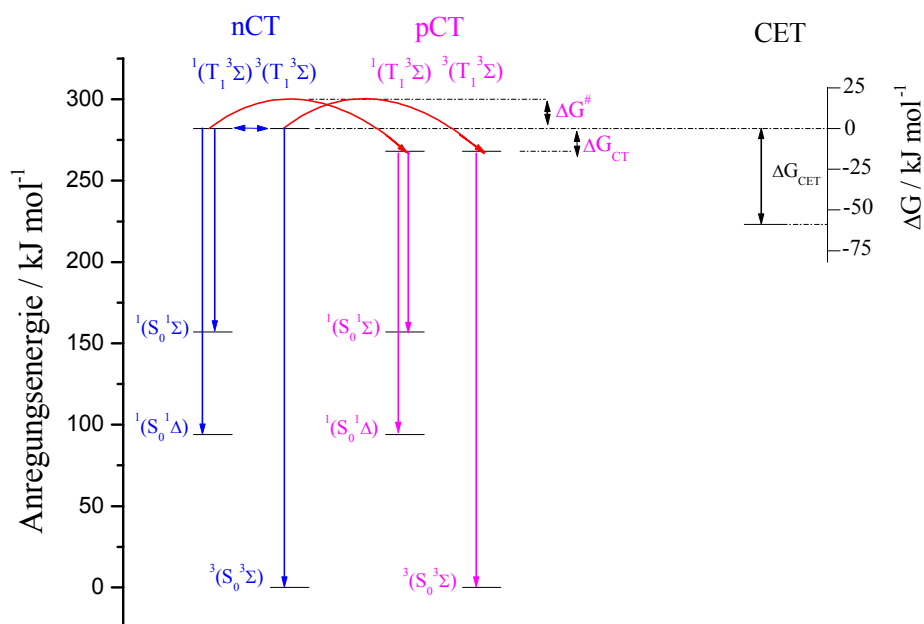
nCT

pCT

CET

${}^{1}(T_1{}^{3}\Sigma)$ ${}^{3}(T_1{}^{3}\Sigma)$

${}^{1}(T_1{}^{3}\Sigma)$ ${}^{3}(T_1{}^{3}\Sigma)$

$\Delta G^{\#}$

$\Delta G_{CT}$

$\Delta G_{CET}$

${}^{1}(S_0{}^{1}\Sigma)$

${}^{1}(S_0{}^{1}\Sigma)$

${}^{1}(S_0{}^{1}\Delta)$

${}^{1}(S_0{}^{1}\Delta)$

${}^{3}(S_0{}^{3}\Sigma)$

${}^{3}(S_0{}^{3}\Sigma)$

Anregungsenergie / kJ mol$^{-1}$

300
250
200
150
100
50
0

$\Delta G$ / kJ mol$^{-1}$

25
0
-25
-50
-75